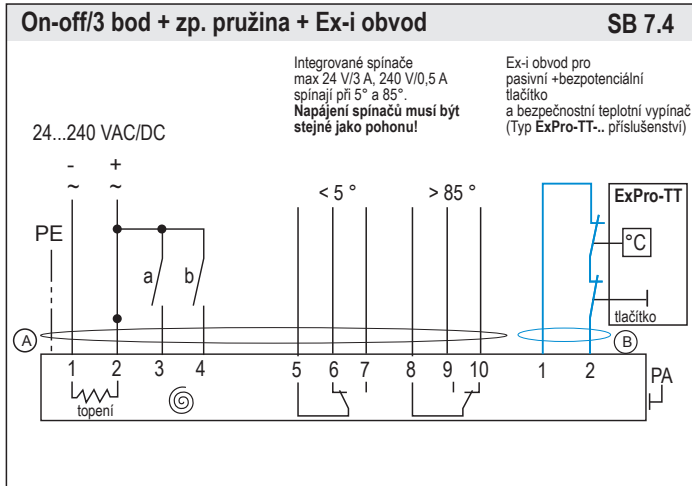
On-off/3 bod + zp. pružina + Ex-i obvod

SB 7.4

Integrované spínače max 24 V/3 A, 240 V/0,5 A spínají při 5° a 85°.
**Napájení spínačů musí být stejné jako pohonu!**

Ex-i obvod pro pasivní +bezpotenciální tlačítko a bezpečnostní teplotní vypínač (Typ **ExPro-TT-..** příslušenství)

24...240 VAC/DC

- ~

+ ~

PE

a

b

< 5 °

> 85 °

ExPro-TT

°C

tlačítko

A

B

1 2 3 4 5 6 7 8 9 10 1 2

topení

PA